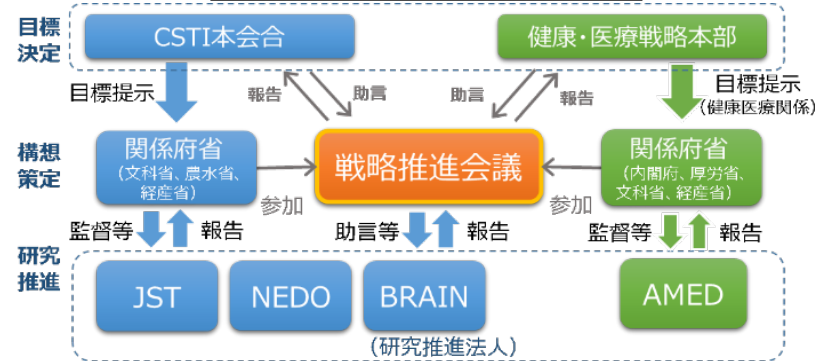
目標決定

CSTI本会合

健康・医療戦略本部

目標提示

報告

助言

助言

報告

目標提示
(健康医療関係)

構想策定

関係府省
(文科省、農水省、経産省)

戦略推進会議

関係府省
(内閣府、厚労省、文科省、経産省)

参加

参加

監督等

報告

助言等

報告

監督等

報告

研究推進

JST

NEDO

BRAIN

AMED

(研究推進法人)